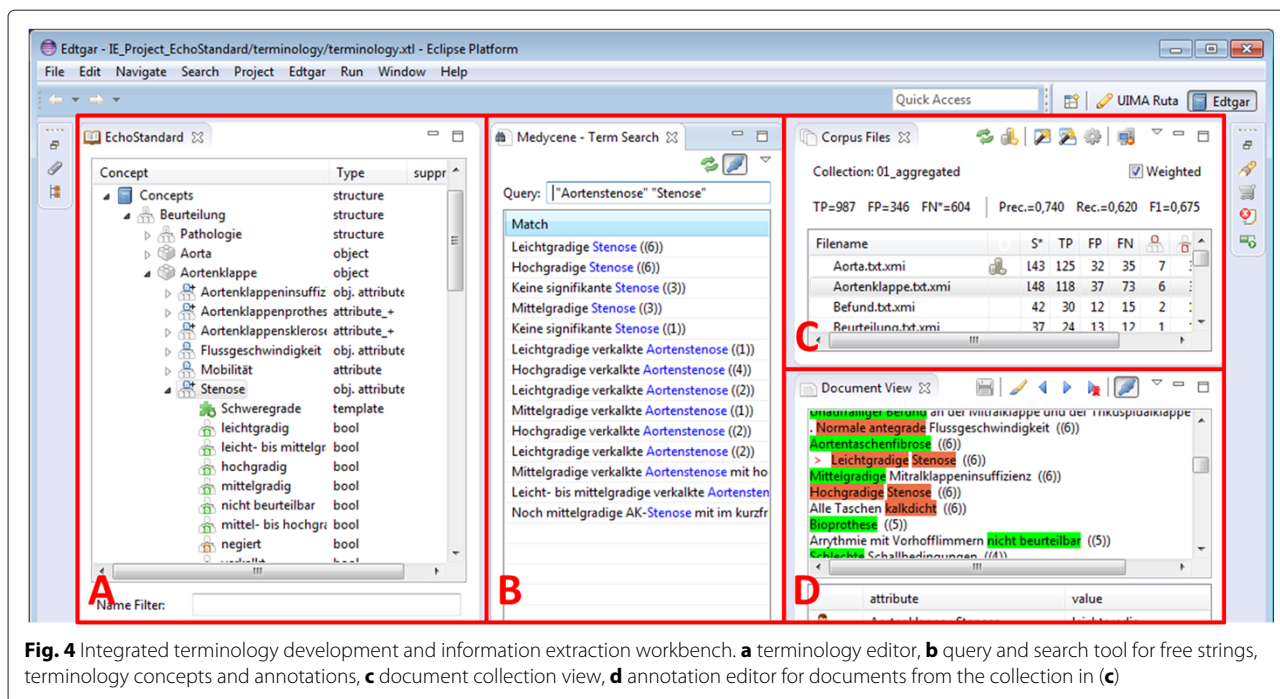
Edtgar - IE_Project_EchoStandard/terminology/terminology.xtl - Eclipse Platform

File Edit Navigate Search Project Edtgar Run Window Help

Quick Access UIMA Ruta Edtgar

EchoStandard

| Concept | Type | suppr |
|---|---|---|
| Concepts | structure | |
| Beurteilung | structure | |
| Pathologie | structure | |
| Aorta | object | |
| Aortenklappe | object | |
| Aortenklappeninsuffiz | obj. attribute | |
| Aortenklappenprothes | attribute_+ | |
| Aortenklappensklerose | attribute_+ | |
| Flussgeschwindigkeit | obj. attribute | |
| Mobilität | attribute | |
| Stenose | obj. attribute | |
| Schweregrade | template | |
| leichtgradig | bool | |
| leicht- bis mittelgr | bool | |
| hochgradig | bool | |
| mittelgradig | bool | |
| nicht beurteilbar | bool | |
| mittel- bis hochgra | bool | |
| negiert | bool | |

Name Filter:

A

Medycene - Term Search

Query: "Aortenstenose" "Stenose"

Match
Leichtgradige Stenose ((6))
Hochgradige Stenose ((6))
Keine signifikante Stenose ((3))
Mittelgradige Stenose ((3))
Keine signifikante Stenose ((1))
Leichtgradige verkalkte Aortenstenose ((1))
Hochgradige verkalkte Aortenstenose ((4))
Leichtgradige verkalkte Aortenstenose ((2))
Mittelgradige verkalkte Aortenstenose ((1))
Hochgradige verkalkte Aortenstenose ((2))
Leichtgradige verkalkte Aortenstenose ((2))
Mittelgradige verkalkte Aortenstenose mit ho
Leicht- bis mittelgradige verkalkte Aortensten
Noch mittelgradige AK-Stenose mit im kurzfr

B

Corpus Files

Collection: 01_aggregated Weighted

TP=987 FP=346 FN*=604 Prec.=0,740 Rec.=0,620 F1=0,675

| Filename | S* | TP | FP | FN |
|---|---|---|---|---|
| Aorta.txt.xmi | 143 | 125 | 32 | 35 | 7 |
| Aortenklappe.txt.xmi | 148 | 118 | 37 | 73 | 6 |
| Befund.txt.xmi | 42 | 30 | 12 | 15 | 2 |
| Beurteilung.txt.xmi | 37 | 24 | 13 | 12 | 1 |

C

Document View

Unauffälliger Befund an der Mitralklappe und der Trikuspidalklappe
. Normale antegrade Flussgeschwindigkeit ((6))
Aortentaschenfibrose ((6))
> Leichtgradige Stenose ((6))
Mittelgradige Mitralklappeninsuffizienz ((6))
Hochgradige Stenose ((6))
Alle Taschen kalkdicht ((6))
Bioprothese ((5))
Arrythmie mit Vorhofflimmern nicht beurteilbar ((5))
Schlechte Schallbedingungen ((4))

D

attribute value

Fig. 4 Integrated terminology development and information extraction workbench. a terminology editor, b query and search tool for free strings, terminology concepts and annotations, c document collection view, d annotation editor for documents from the collection in (c)